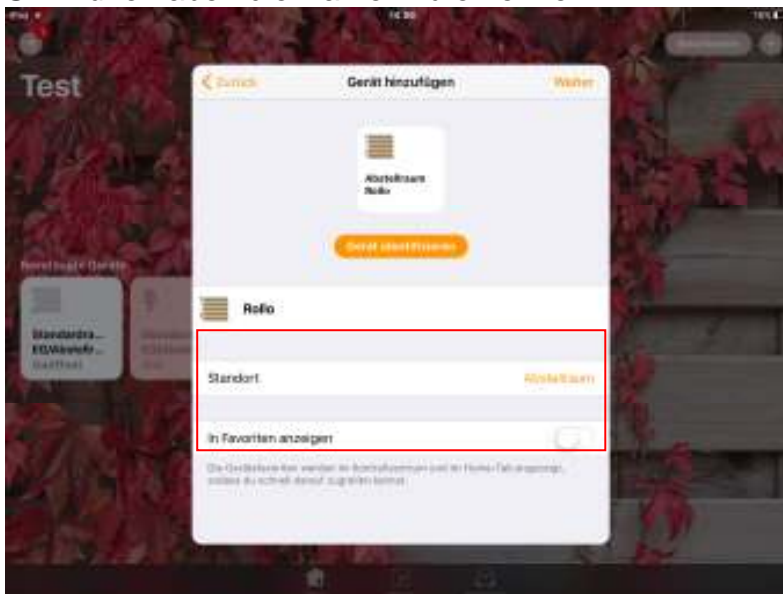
iPad
14:30
100 %

Test

Bevorzugte Geräte

Standardra... EG/Wohnbr... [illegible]

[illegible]

Zurück
Gerät hinzufügen
Weiter

Abstellraum Rollo

Gerät identifizieren

Rollo

Standort
Abstellraum

In Favoriten anzeigen

Die Gerätekacheln werden im Kontrollzentrum und im Home-Tab angezeigt, sodass du schnell darauf zugreifen kannst.